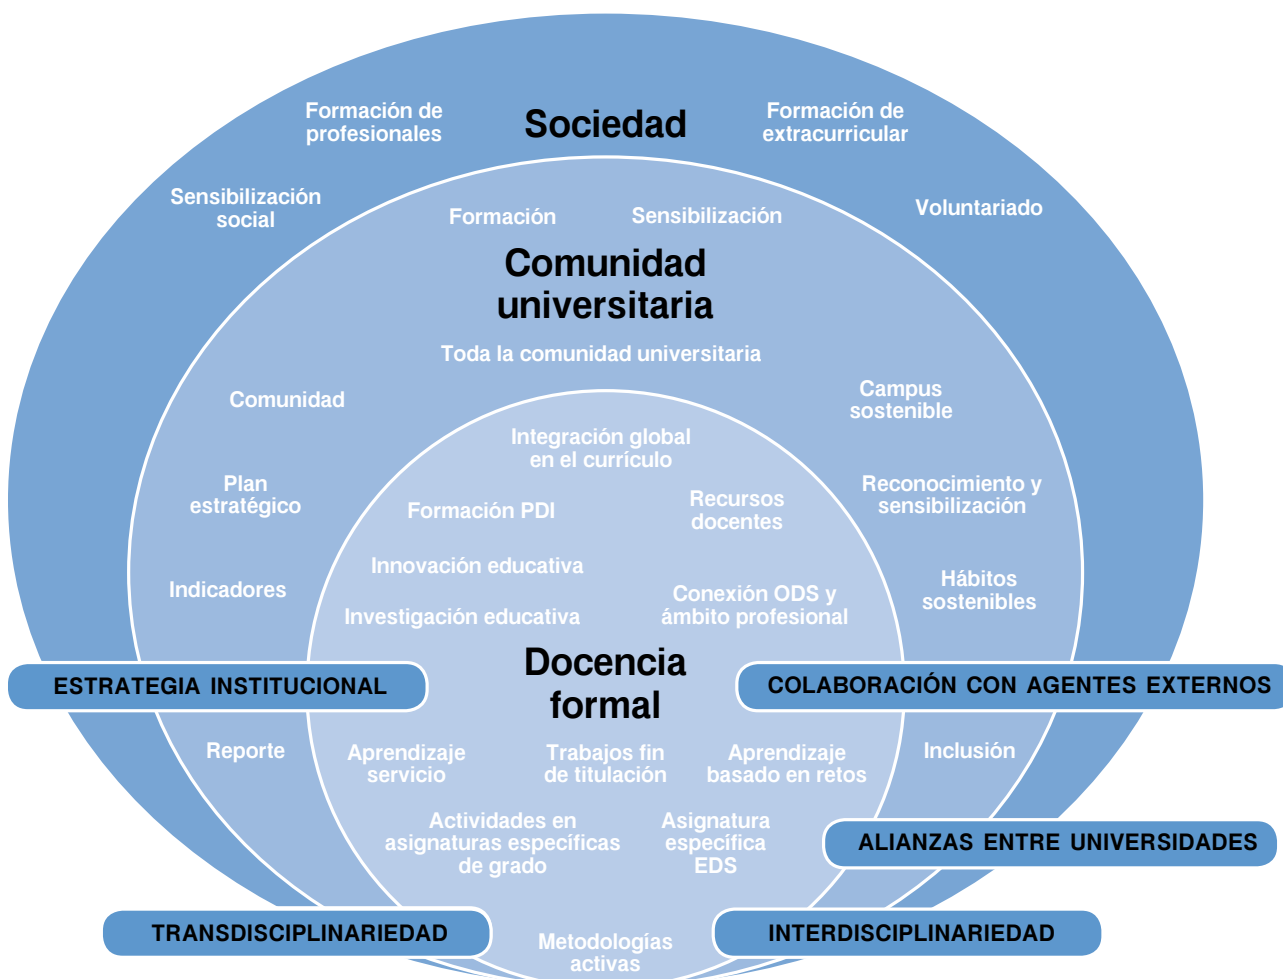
Formación de profesionales

Sociedad

Formación de extracurricular

Sensibilización social

Voluntariado

Formación

Sensibilización

Comunidad universitaria

Toda la comunidad universitaria

Comunidad

Campus sostenible

Integración global en el currículo

Plan estratégico

Formación PDI

Recursos docentes

Reconocimiento y sensibilización

Innovación educativa

Hábitos sostenibles

Indicadores

Conexión ODS y ámbito profesional

Investigación educativa

ESTRATEGIA INSTITUCIONAL

Docencia formal

COLABORACIÓN CON AGENTES EXTERNOS

Reporte

Aprendizaje servicio

Trabajos fin de titulación

Aprendizaje basado en retos

Inclusión

Actividades en asignaturas específicas de grado

Asignatura específica EDS

ALIANZAS ENTRE UNIVERSIDADES

TRANSDISCIPLINARIEDAD

Metodologías activas

INTERDISCIPLINARIEDAD